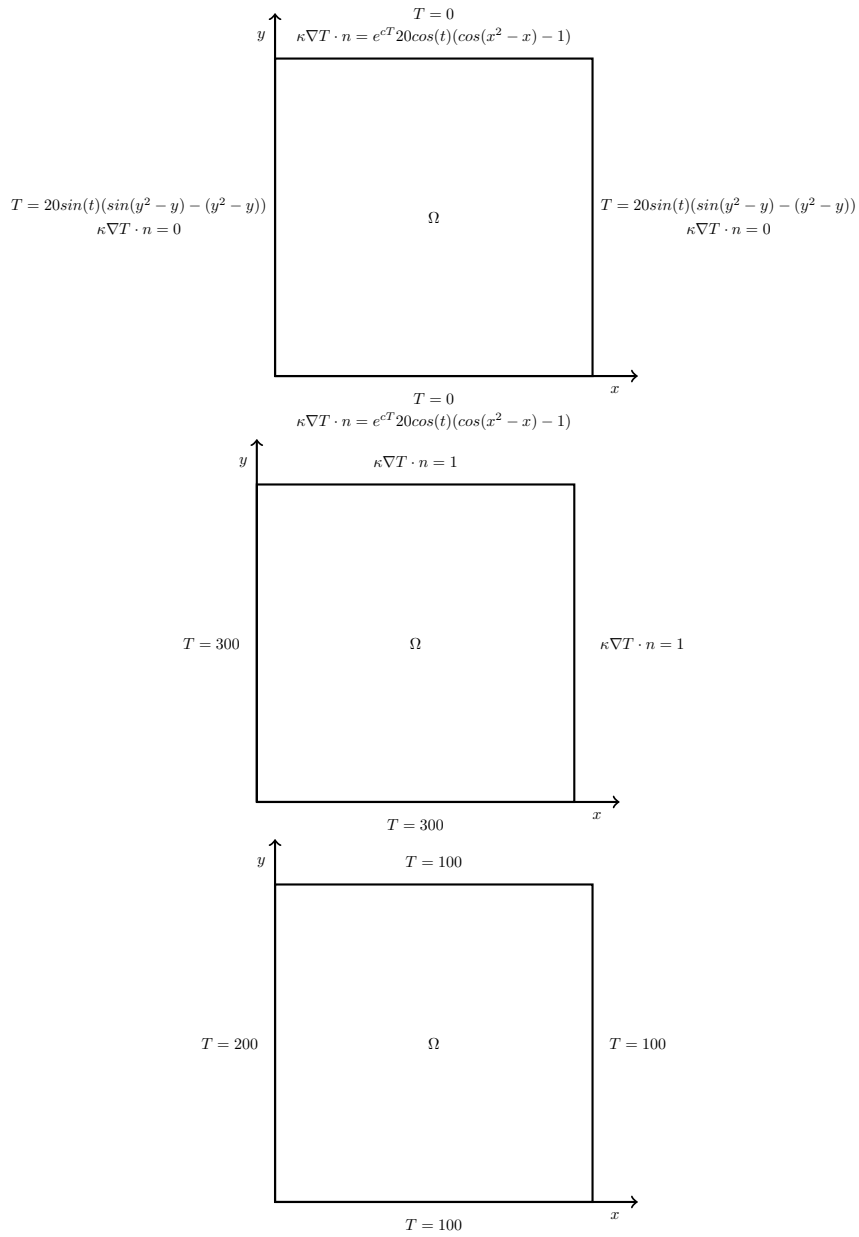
$y$

$T = 0$

$\kappa \nabla T \cdot n = e^{cT} 20cos(t)(cos(x^2 - x) - 1)$

$T = 20sin(t)(sin(y^2 - y) - (y^2 - y))$

$\kappa \nabla T \cdot n = 0$

$\Omega$

$T = 20sin(t)(sin(y^2 - y) - (y^2 - y))$

$\kappa \nabla T \cdot n = 0$

$x$

$T = 0$

$\kappa \nabla T \cdot n = e^{cT} 20cos(t)(cos(x^2 - x) - 1)$

$y$

$\kappa \nabla T \cdot n = 1$

$T = 300$

$\Omega$

$\kappa \nabla T \cdot n = 1$

$x$

$T = 300$

$y$

$T = 100$

$T = 200$

$\Omega$

$T = 100$

$x$

$T = 100$